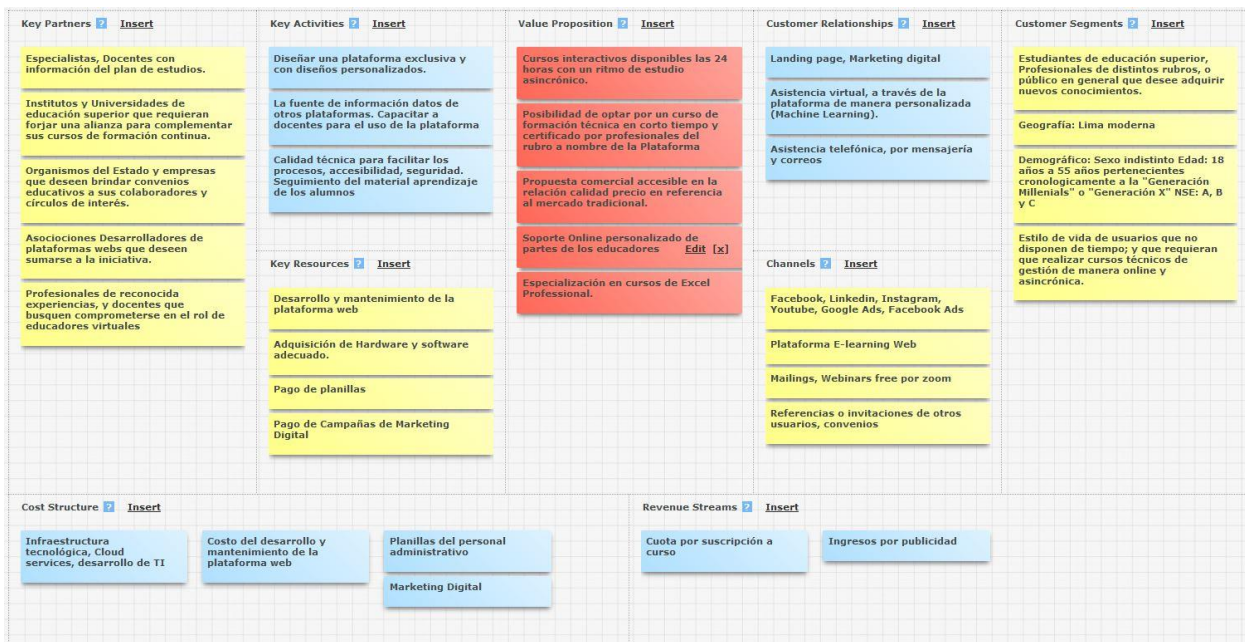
Key Partners ? Insert

Especialistas, Docentes con información del plan de estudios.

Institutos y Universidades de educación superior que requieran forjar una alianza para complementar sus cursos de formación continua.

Organismos del Estado y empresas que deseen brindar convenios educativos a sus colaboradores y círculos de interés.

Asociaciones Desarrolladores de plataformas webs que deseen sumarse a la iniciativa.

Profesionales de reconocida experiencias, y docentes que busquen comprometerse en el rol de educadores virtuales

Key Activities ? Insert

Diseñar una plataforma exclusiva y con diseños personalizados.

La fuente de información datos de otros plataformas. Capacitar a docentes para el uso de la plataforma

Calidad técnica para facilitar los procesos, accesibilidad, seguridad. Seguimiento del material aprendizaje de los alumnos

Key Resources ? Insert

Desarrollo y mantenimiento de la plataforma web

Adquisición de Hardware y software adecuado.

Pago de planillas

Pago de Campañas de Marketing Digital

Value Proposition ? Insert

Cursos interactivos disponibles las 24 horas con un ritmo de estudio asincrónico.

Posibilidad de optar por un curso de formación técnica en corto tiempo y certificado por profesionales del rubro a nombre de la Plataforma

Propuesta comercial accesible en la relación calidad precio en referencia al mercado tradicional.

Soporte Online personalizado de partes de los educadores Edit [x]

Especialización en cursos de Excel Professional.

Customer Relationships ? Insert

Landing page, Marketing digital

Asistencia virtual, a través de la plataforma de manera personalizada (Machine Learning).

Asistencia telefónica, por mensajería y correos

Channels ? Insert

Facebook, Linkedin, Instagram, Youtube, Google Ads, Facebook Ads

Plataforma E-learning Web

Mailings, Webinars free por zoom

Referencias o invitaciones de otros usuarios, convenios

Customer Segments ? Insert

Estudiantes de educación superior, Profesionales de distintos rubros, o público en general que desee adquirir nuevos conocimientos.

Geografía: Lima moderna

Demográfico: Sexo indistinto Edad: 18 años a 55 años pertenecientes cronologicamente a la "Generación Millenials" o "Generación X" NSE: A, B y C

Estilo de vida de usuarios que no disponen de tiempo; y que requieran que realizar cursos técnicos de gestión de manera online y asincrónica.

Cost Structure ? Insert

Infraestructura tecnológica, Cloud services, desarrollo de TI

Costo del desarrollo y mantenimiento de la plataforma web

Planillas del personal administrativo

Marketing Digital

Revenue Streams ? Insert

Cuota por suscripción a curso

Ingresos por publicidad